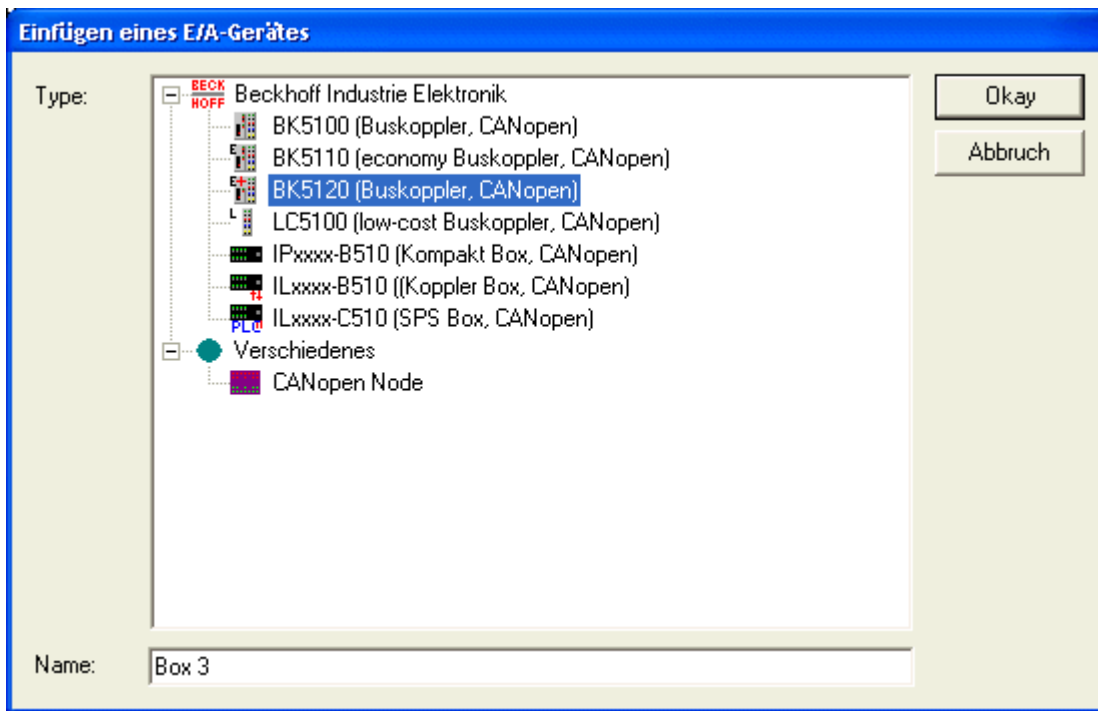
Einfügen eines E/A-Gerätes

Type:

BECK HOFF Beckhoff Industrie Elektronik
BK5100 (Buskoppler, CANopen)
BK5110 (economy Buskoppler, CANopen)
BK5120 (Buskoppler, CANopen)
LC5100 (low-cost Buskoppler, CANopen)
IPxxxx-B510 (Kompakt Box, CANopen)
ILxxxx-B510 ((Koppler Box, CANopen)
PLC ILxxxx-C510 (SPS Box, CANopen)
Verschiedenes
CANopen Node

Okay
Abbruch

Name: Box 3